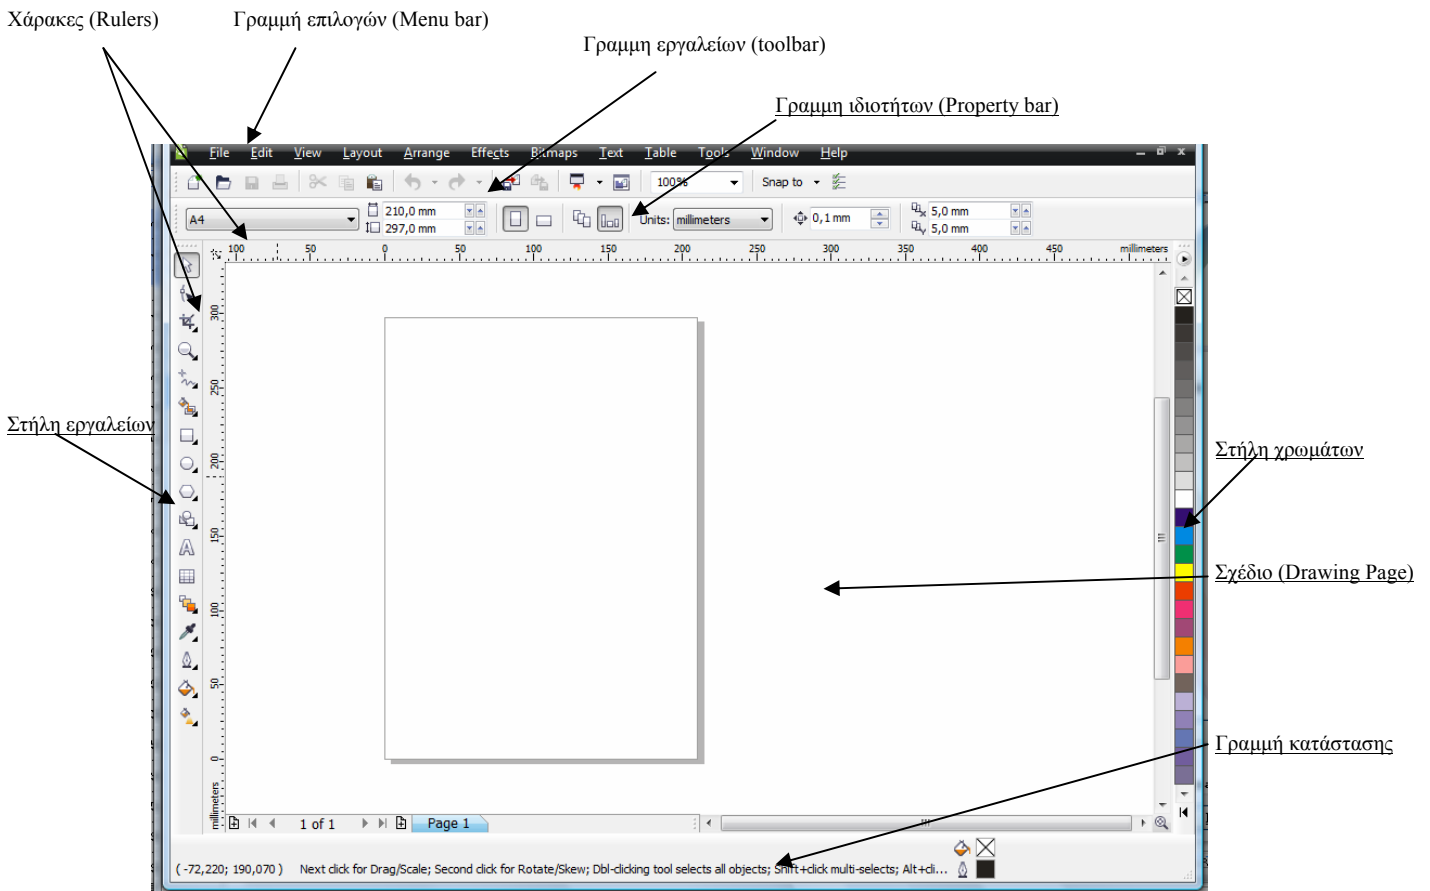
Χάρακες (Rulers)

Γραμμή επιλογών (Menu bar)

Γραμμη εργαλείων (toolbar)

Γραμμη ιδιοτήτων (Property bar)

File Edit View Layout Arrange Effects Bitmaps Text Table Tools Window Help

100% Snap to

A4 210,0 mm 297,0 mm Units: millimeters 0,1 mm 5,0 mm 5,0 mm

100 50 0 50 100 150 200 250 300 350 400 450 millimeters

300 250 200 150 100 50 0 millimeters

Στήλη εργαλείων

Στήλη χρωμάτων

Σχέδιο (Drawing Page)

Γραμμή κατάστασης

1 of 1 Page 1

( -72,220; 190,070 ) Next click for Drag/Scale; Second click for Rotate/Skew; Dbl-clicking tool selects all objects; Shift+click multi-selects; Alt+cli...